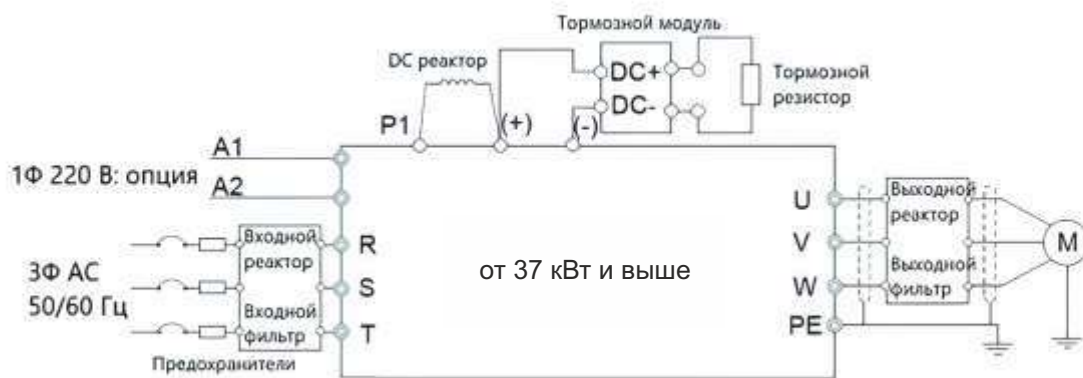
Тормозной модуль

DC реактор

DC+

DC-

Тормозной резистор

P1

(+)

(-)

A1

1Ф 220 В: опция

A2

Входной реактор

Входной фильтр

3Ф AC 50/60 Гц

R

S

T

Предохранители

от 37 кВт и выше

U

V

W

PE

Выходной реактор

Выходной фильтр

M